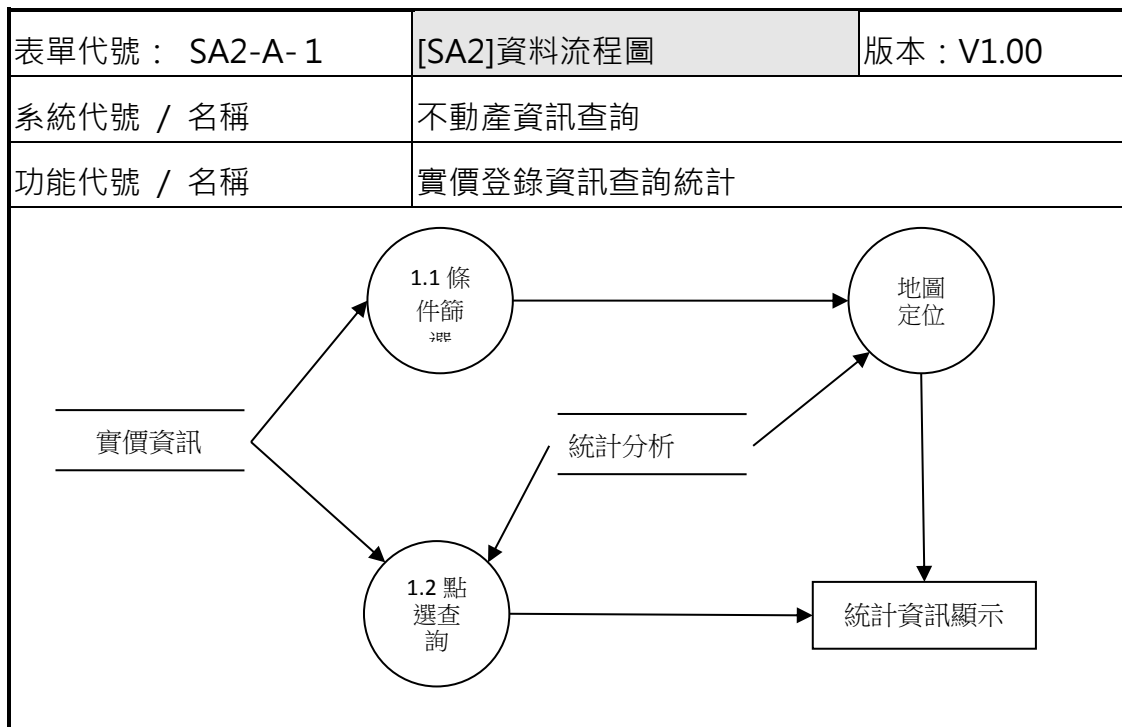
| 表單代號： SA2-A-1 | [SA2]資料流程圖 | 版本：V1.00 |
|---|---|---|
| 系統代號 / 名稱 | 不動產資訊查詢 | |
| 功能代號 / 名稱 | 實價登錄資訊查詢統計 | |

1.1 條件篩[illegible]

地圖定位

實價資訊

統計分析

1.2 點選查詢

統計資訊顯示